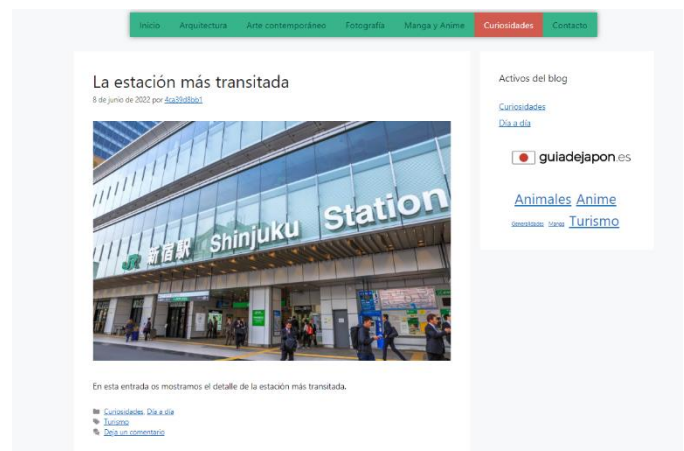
Inicio Arquitectura Arte contemporáneo Fotografía Manga y Anime Curiosidades Contacto

La estación más transitada

8 de junio de 2022 por 4ca39d8bb1

JR 新宿駅 Shinjuku Station

En esta entrada os mostramos el detalle de la estación más transitada.

Curiosidades, Día a día
Turismo
Deja un comentario

Activos del blog

Curiosidades
Día a día

guiadejapon.es

Animales Anime
Generalidades Manga Turismo